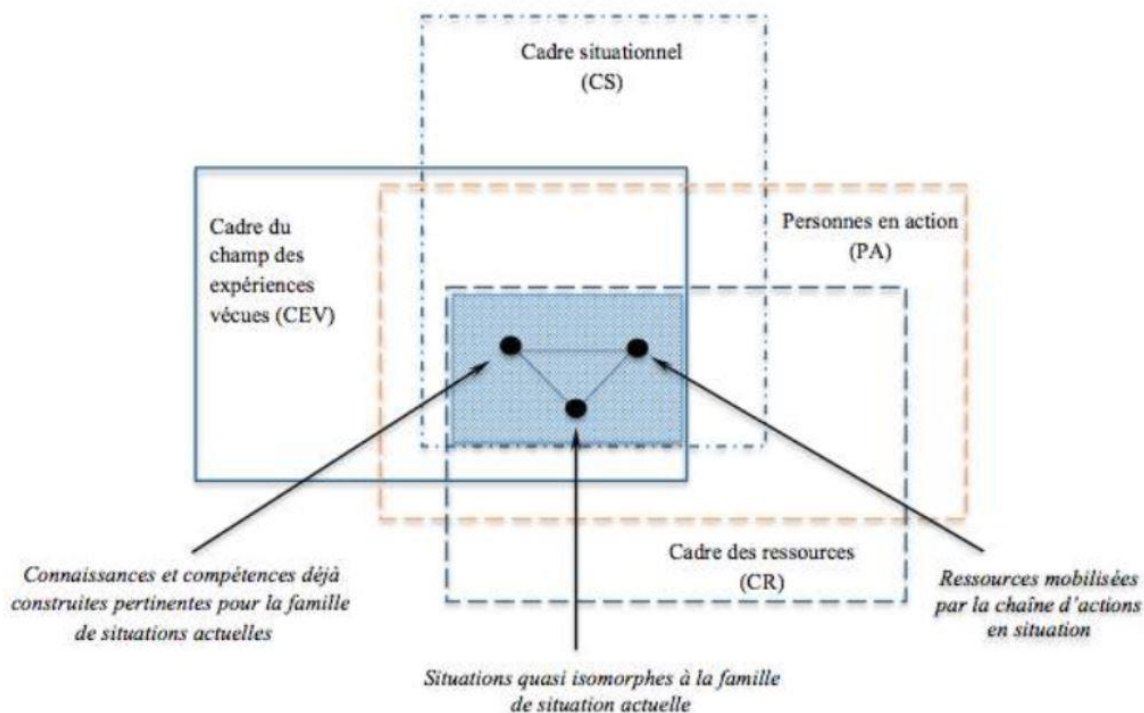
Cadre situationnel
(CS)

Cadre du champ des expériences vécues (CEV)

Personnes en action
(PA)

Cadre des ressources
(CR)

Connaissances et compétences déjà construites pertinentes pour la famille de situations actuelles

Ressources mobilisées par la chaîne d'actions en situation

Situations quasi isomorphes à la famille de situation actuelle